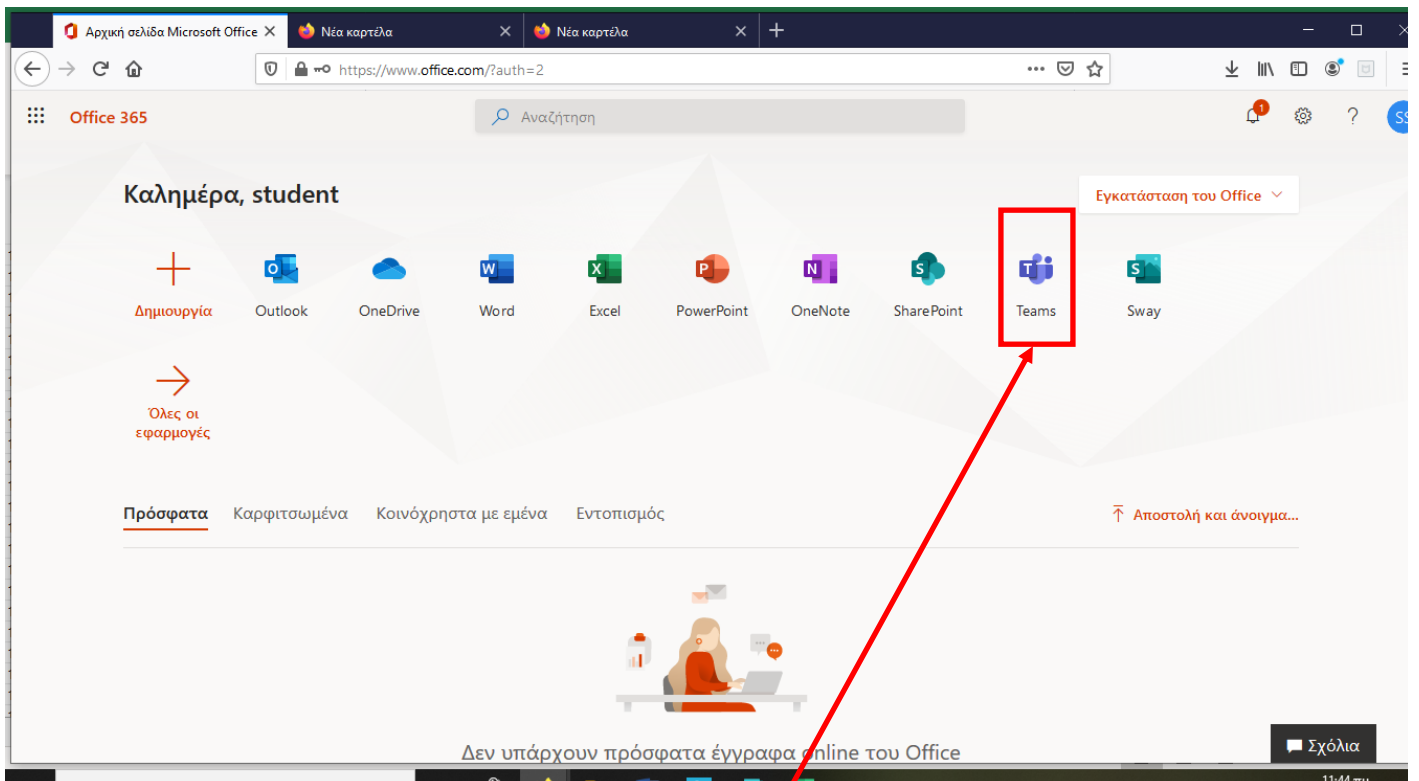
Αρχική σελίδα Microsoft Office ×
Νέα καρτέλα ×
Νέα καρτέλα ×
+

https://www.office.com/?auth=2

Office 365
Αναζήτηση
1
?
SS

Καλημέρα, student
Εγκατάσταση του Office

Δημιουργία
Outlook
OneDrive
Word
Excel
PowerPoint
OneNote
SharePoint
Teams
Sway

Όλες οι εφαρμογές

Πρόσφατα
Καρφιτσωμένα
Κοινόχρηστα με εμένα
Εντοπισμός
Αποστολή και άνοιγμα...

Δεν υπάρχουν πρόσφατα έγγραφα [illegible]nline του Office

Σχόλια

11:44 πμ